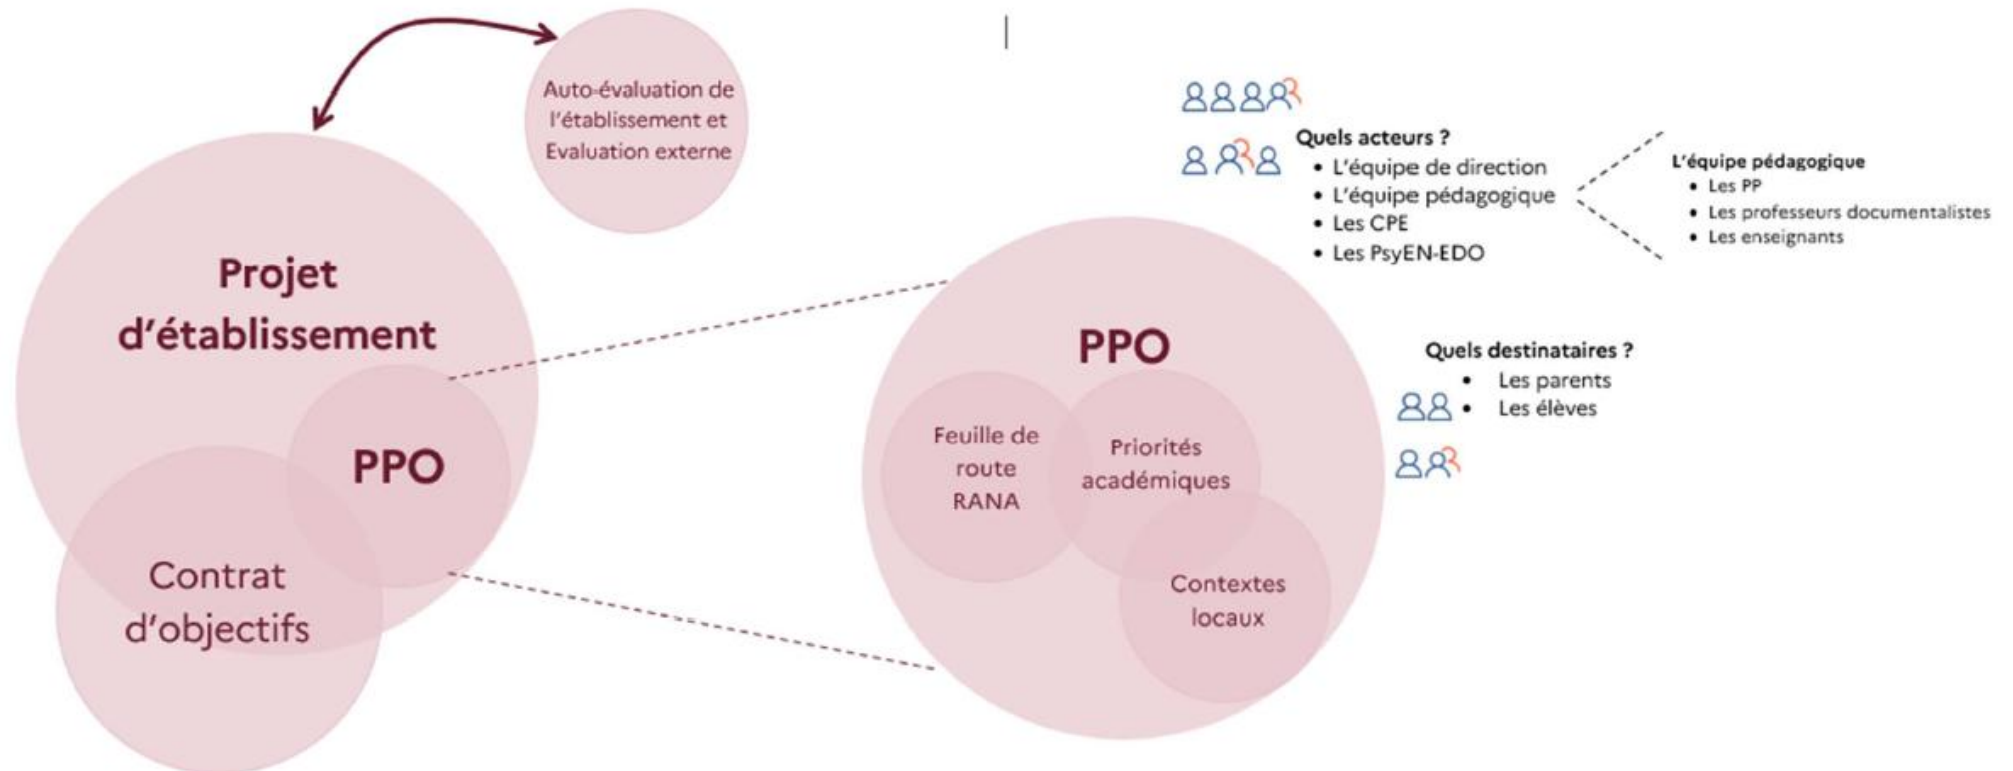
Auto-évaluation de l'établissement et Evaluation externe

Projet d'établissement

PPO

Contrat d'objectifs

Quels acteurs ?
• L'équipe de direction
• L'équipe pédagogique
• Les CPE
• Les PsyEN-EDO

L'équipe pédagogique
• Les PP
• Les professeurs documentalistes
• Les enseignants

PPO

Feuille de route RANA

Priorités académiques

Contextes locaux

Quels destinataires ?
• Les parents
• Les élèves